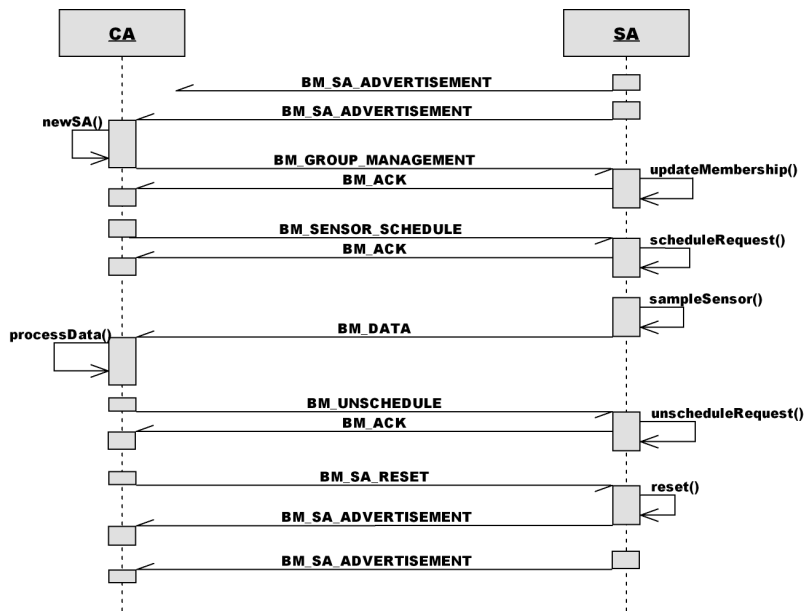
CA

SA

BM_SA_ADVERTISEMENT

BM_SA_ADVERTISEMENT

newSA()

BM_GROUP_MANAGEMENT

updateMembership()

BM_ACK

BM_SENSOR_SCHEDULE

scheduleRequest()

BM_ACK

sampleSensor()

BM_DATA

processData()

BM_UNSCHEDULE

unscheduleRequest()

BM_ACK

BM_SA_RESET

reset()

BM_SA_ADVERTISEMENT

BM_SA_ADVERTISEMENT